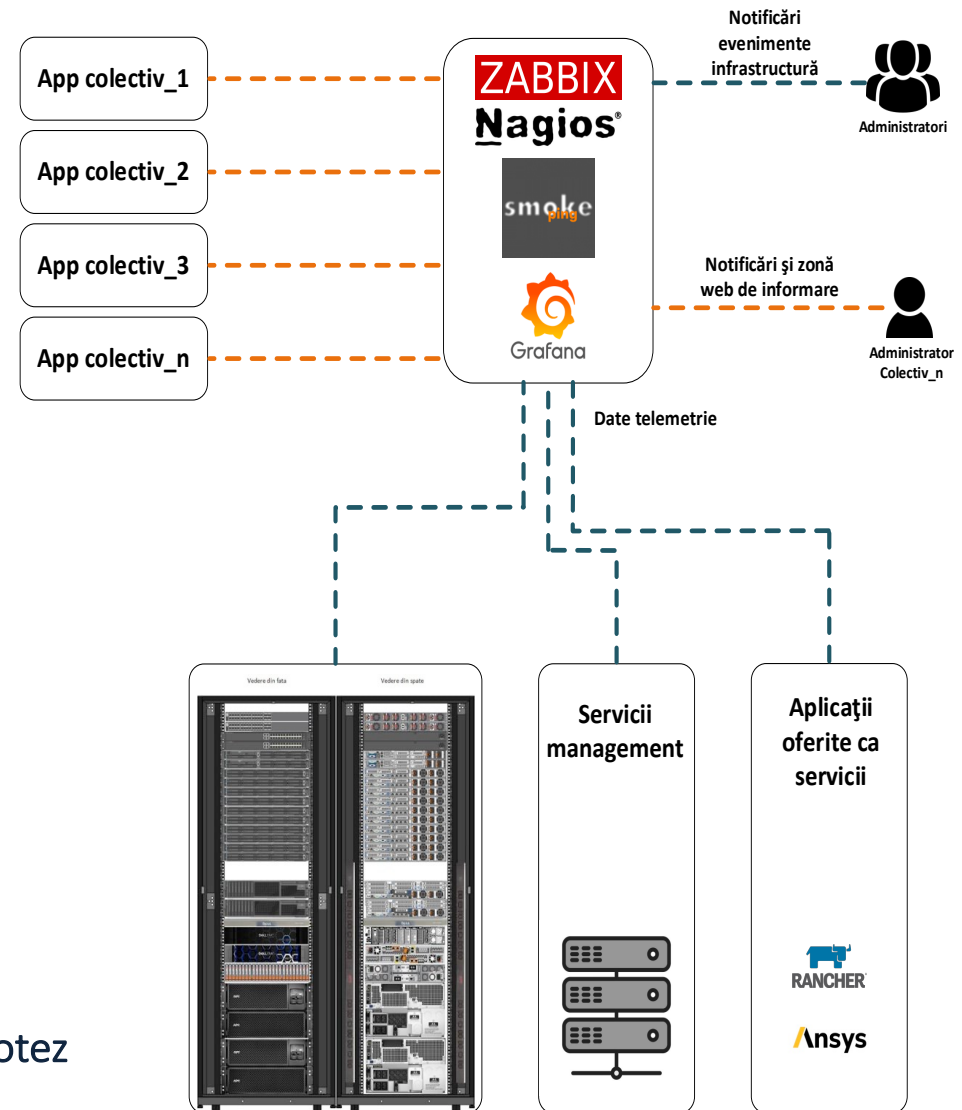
App colectiv_1

App colectiv_2

App colectiv_3

App colectiv_n

ZABBIX

Nagios®

smoke ping

Grafana

Notificări evenimente infrastructură

Administratori

Notificări şi zonă web de informare

Administrator Colectiv_n

Date telemetrie

Vedere din fata

Vedere din spate

Servicii management

Aplicaţii oferite ca servicii

RANCHER

Ansys

otez